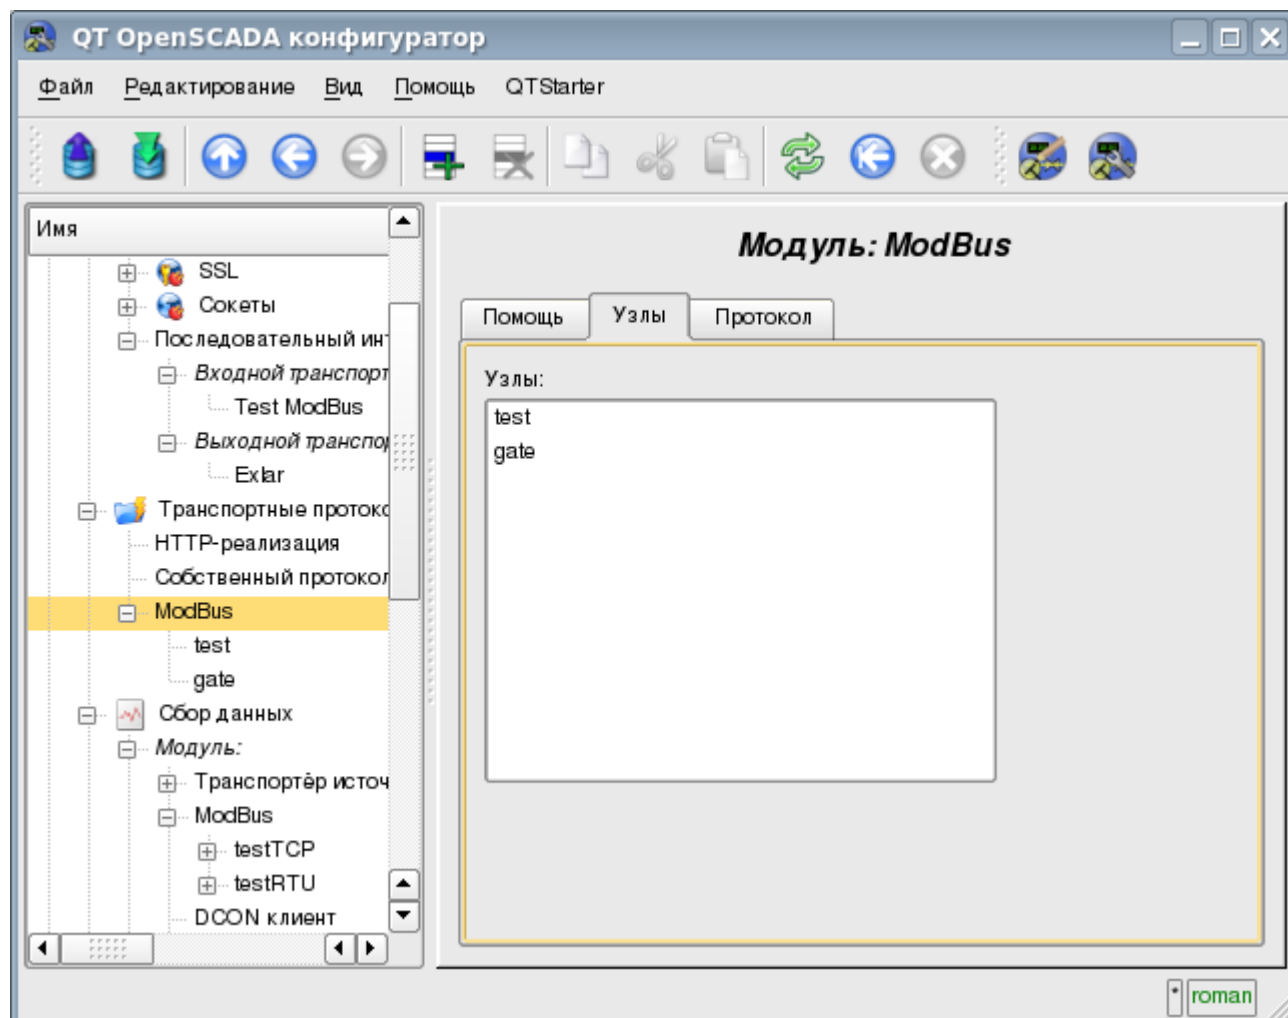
QT OpenSCADA конфигуратор

Файл Редактирование Вид Помощь QTStarter

Имя

SSL
Сокеты
Последовательный инт
Входной транспорт
Test ModBus
Выходной транспор
Exlar
Транспортные протоко
HTTP-реализация
Собственный протокол
ModBus
test
gate
Сбор данных
Модуль:
Транспортёр источ
ModBus
testTCP
testRTU
DCON клиент

Модуль: ModBus

Помощь Узлы Протокол

Узлы:
test
gate

roman